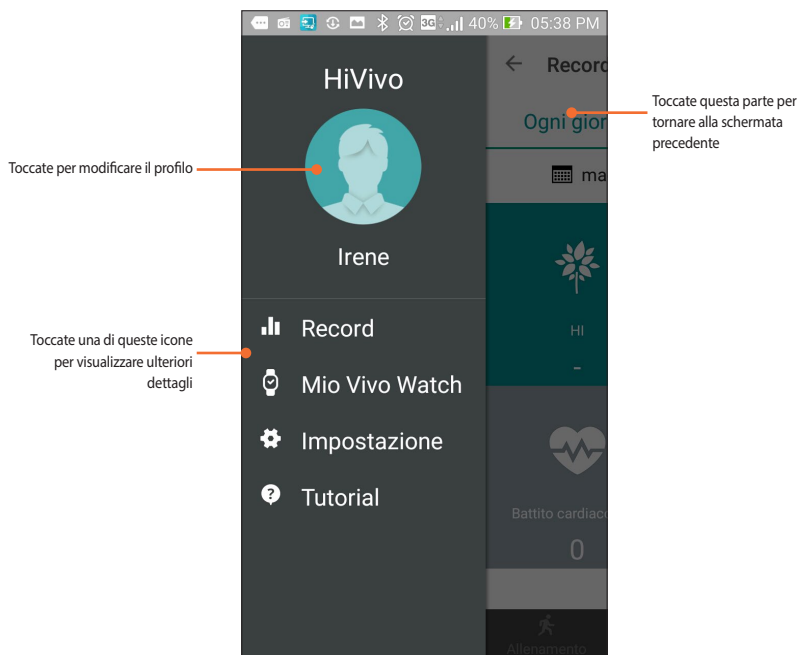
40% 05:38 PM

HiVivo

Irene

Record

Mio Vivo Watch

Impostazione

Tutorial

Record

Ogni gior

ma

HI

-

Battito cardiac

0

Allenamento

Toccate per modificare il profilo

Toccate una di queste icone per visualizzare ulteriori dettagli

Toccate questa parte per tornare alla schermata precedente